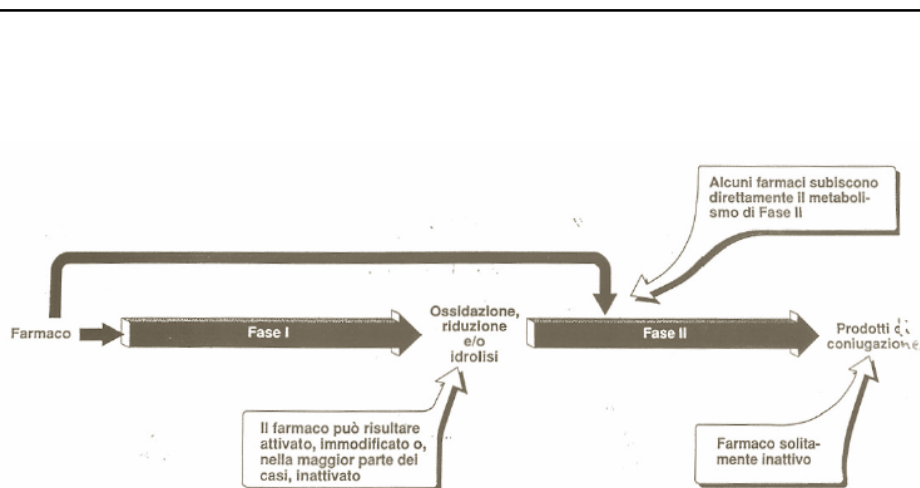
Alcuni farmaci subiscono direttamente il metabolismo di Fase II

Farmaco

Fase I

Ossidazione, riduzione e/o idrolisi

Fase II

Prodotti di coniugazione

Il farmaco può risultare attivato, immodificato o, nella maggior parte dei casi, inattivato

Farmaco solitamente inattivo